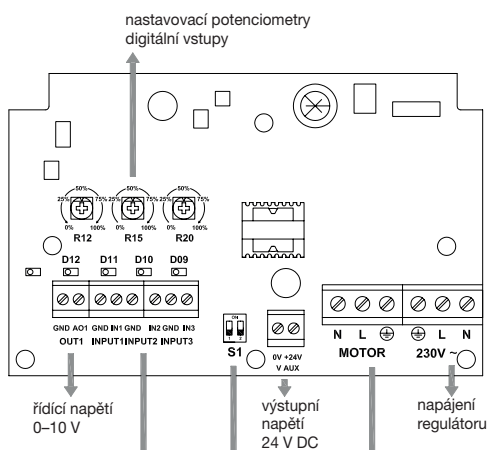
nastavovací potenciometry
digitální vstupy

50%
25% 75%
0% 100%
R12

50%
25% 75%
0% 100%
R15

50%
25% 75%
0% 100%
R20

D12 D11 D10 D09

GND AO1 GND IN1 GND IN2 GND IN3
OUT1 INPUT1 INPUT2 INPUT3

ON
1 2
S1

0V +24V
V AUX

N L ⏚
MOTOR

⏚ L N
230V ~

řídící napětí
0–10 V

výstupní
napětí
24 V DC

napájení
regulátoru